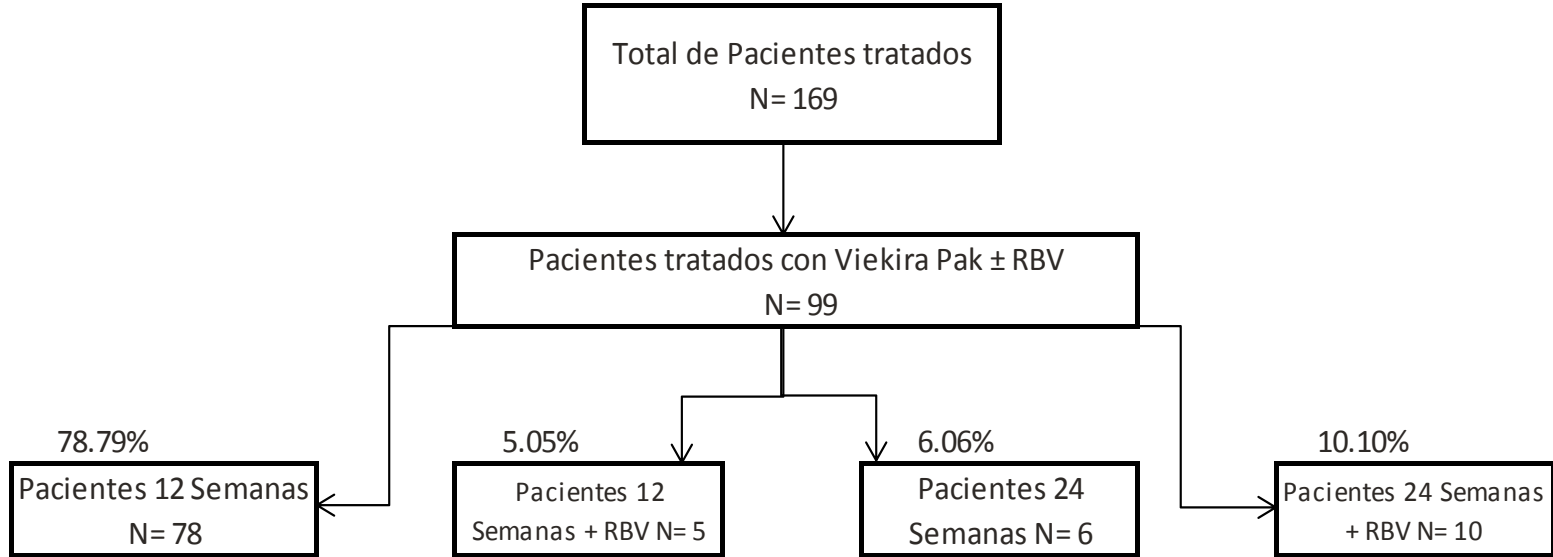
Total de Pacientes tratados
N= 169

Pacientes tratados con Viekira Pak ± RBV
N= 99

78.79%
Pacientes 12 Semanas
N= 78

5.05%
Pacientes 12 Semanas + RBV N= 5

6.06%
Pacientes 24 Semanas N= 6

10.10%
Pacientes 24 Semanas + RBV N= 10